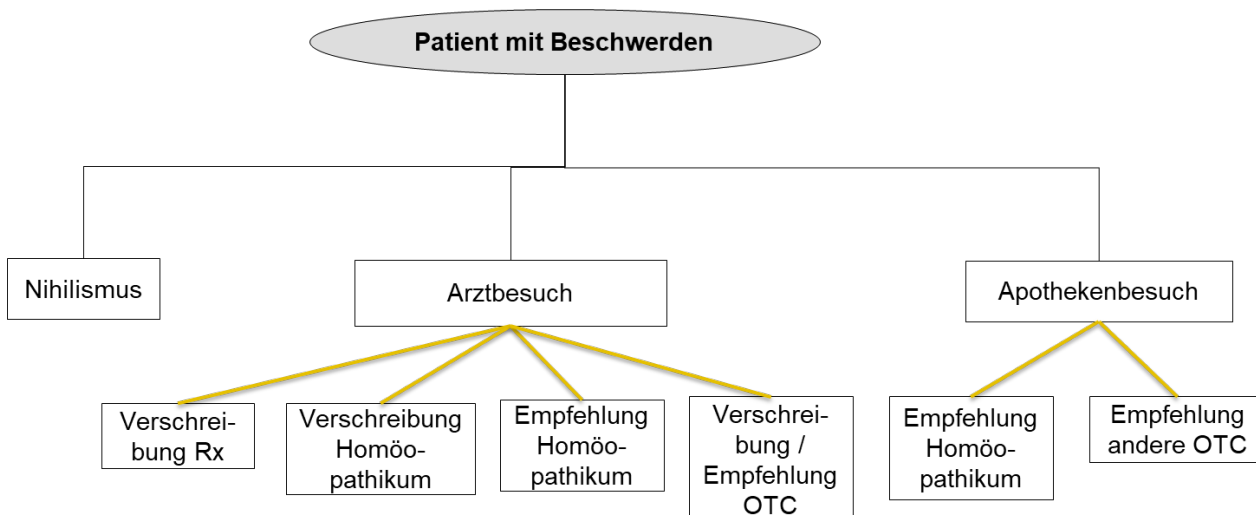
Patient mit Beschwerden

Nihilismus

Arztbesuch

Apothekenbesuch

Verschreibung Rx

Verschreibung Homöopathikum

Empfehlung Homöopathikum

Verschreibung / Empfehlung OTC

Empfehlung Homöopathikum

Empfehlung andere OTC